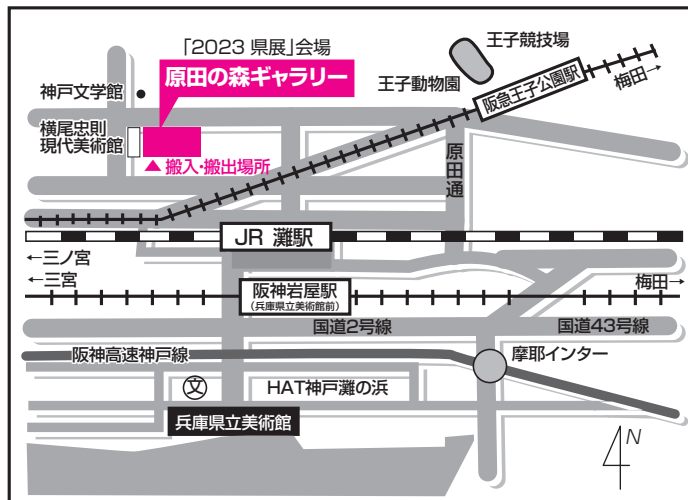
「2023 県展」会場
原田の森ギャラリー
神戸文学館
横尾忠則
現代美術館
▲ 搬入・搬出場所
王子競技場
王子動物園
阪急王子公園駅
梅田→
原田通
JR 灘駅
←三ノ宮
←三宮
阪神岩屋駅
(兵庫県立美術館前)
梅田→
国道2号線
国道43号線
阪神高速神戸線
摩耶インター
文
HAT神戸灘の浜
兵庫県立美術館
N